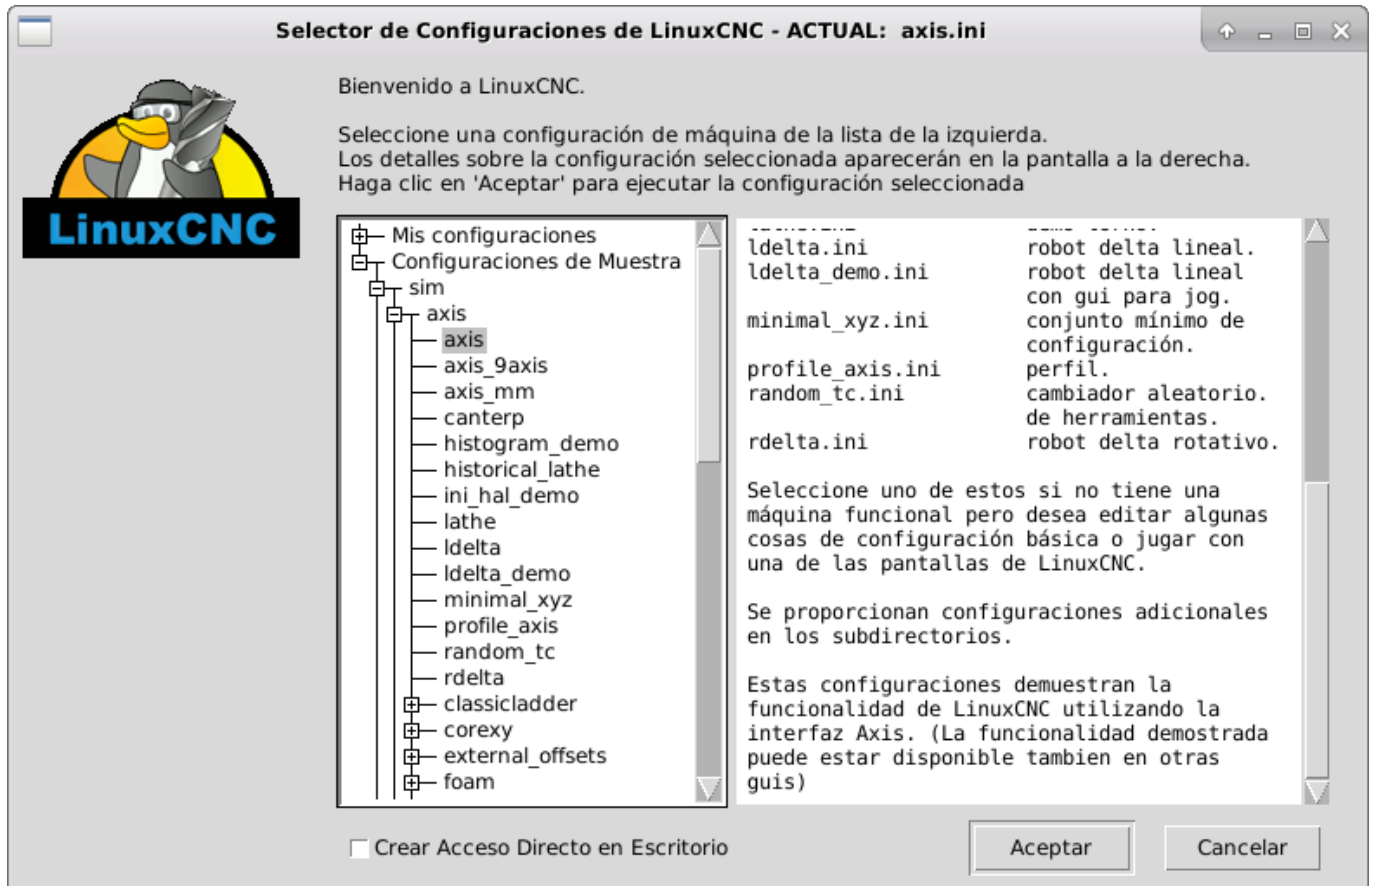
Selector de Configuraciones de LinuxCNC - ACTUAL: axis.ini

LinuxCNC

Bienvenido a LinuxCNC.

Seleccione una configuración de máquina de la lista de la izquierda.
Los detalles sobre la configuración seleccionada aparecerán en la pantalla a la derecha.
Haga clic en 'Aceptar' para ejecutar la configuración seleccionada

Mis configuraciones
Configuraciones de Muestra
sim
axis
axis
axis_9axis
axis_mm
canterp
histogram_demo
historical_lathe
ini_hal_demo
lathe
ldelta
ldelta_demo
minimal_xyz
profile_axis
random_tc
rdelta
classicladder
corexy
external_offsets
foam

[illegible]
ldelta.ini robot delta lineal.
ldelta_demo.ini robot delta lineal con gui para jog.
minimal_xyz.ini conjunto mínimo de configuración.
profile_axis.ini perfil.
random_tc.ini cambiador aleatorio. de herramientas.
rdelta.ini robot delta rotativo.

Seleccione uno de estos si no tiene una máquina funcional pero desea editar algunas cosas de configuración básica o jugar con una de las pantallas de LinuxCNC.

Se proporcionan configuraciones adicionales en los subdirectorios.

Estas configuraciones demuestran la funcionalidad de LinuxCNC utilizando la interfaz Axis. (La funcionalidad demostrada puede estar disponible tambien en otras guis)

Crear Acceso Directo en Escritorio

Aceptar

Cancelar